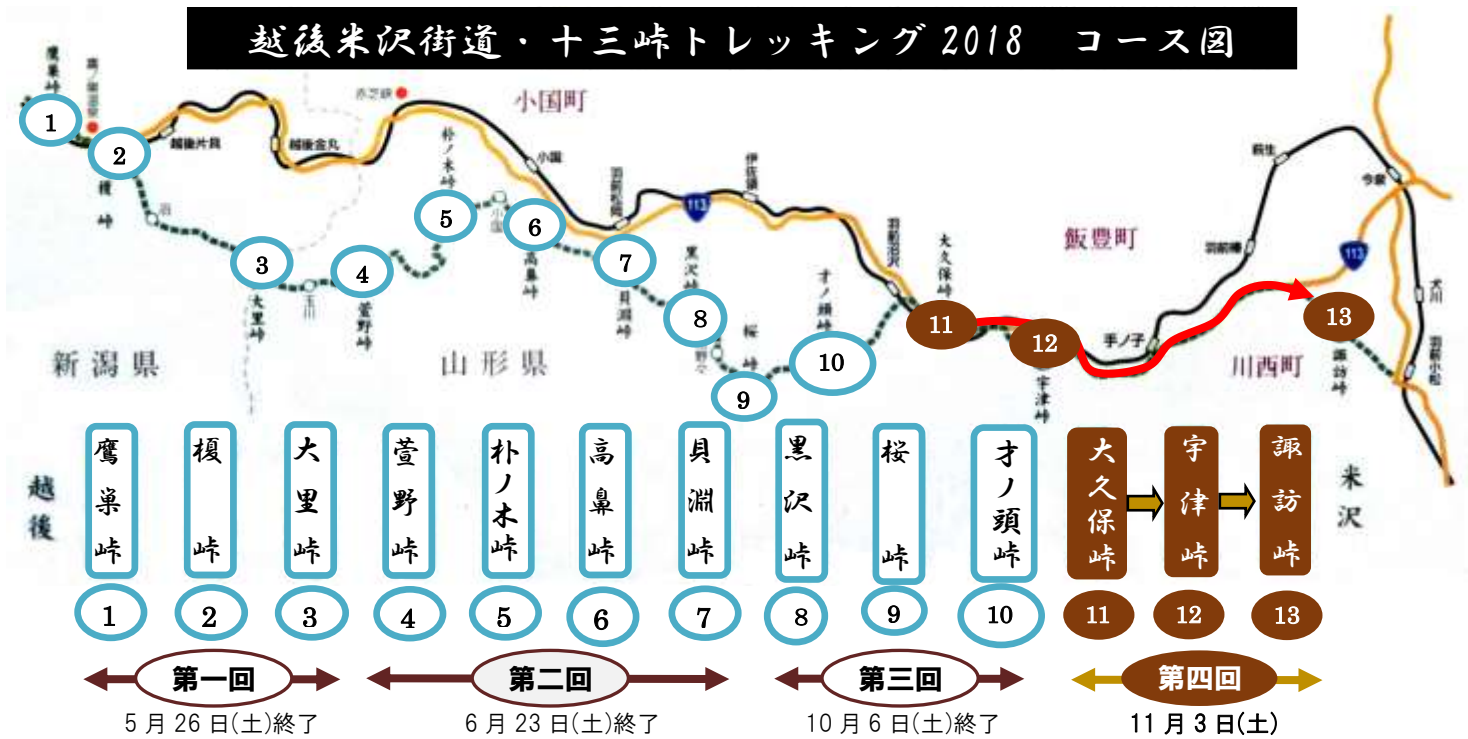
越後米沢街道・十三峠トレッキング2018　コース図

鷹巣峠
鷹ノ巣温泉
越後片貝
越後金丸
赤芝峡
小国町
朴ノ木峠
小国
羽前松岡
伊佐領
113
榎峠
沼
大里峠
玉川
萱野峠
小玉川
高鼻峠
黒沢峠
貝淵峠
桜峠
才ノ頭峠
羽前沼沢
大久保峠
飯豊町
宇津峠
手ノ子
萩生
羽前椿
今泉
113
犬川
羽前小松
諏訪峠
川西町
新潟県
山形県

1 2 3 4 5 6 7 8 9 10 11 12 13

越後
鷹巣峠
榎峠
大里峠
萱野峠
朴ノ木峠
高鼻峠
貝淵峠
黒沢峠
桜峠
才ノ頭峠
大久保峠
宇津峠
諏訪峠
米沢

1 2 3 4 5 6 7 8 9 10 11 12 13

第一回
5月26日(土)終了
第二回
6月23日(土)終了
第三回
10月6日(土)終了
第四回
11月3日(土)